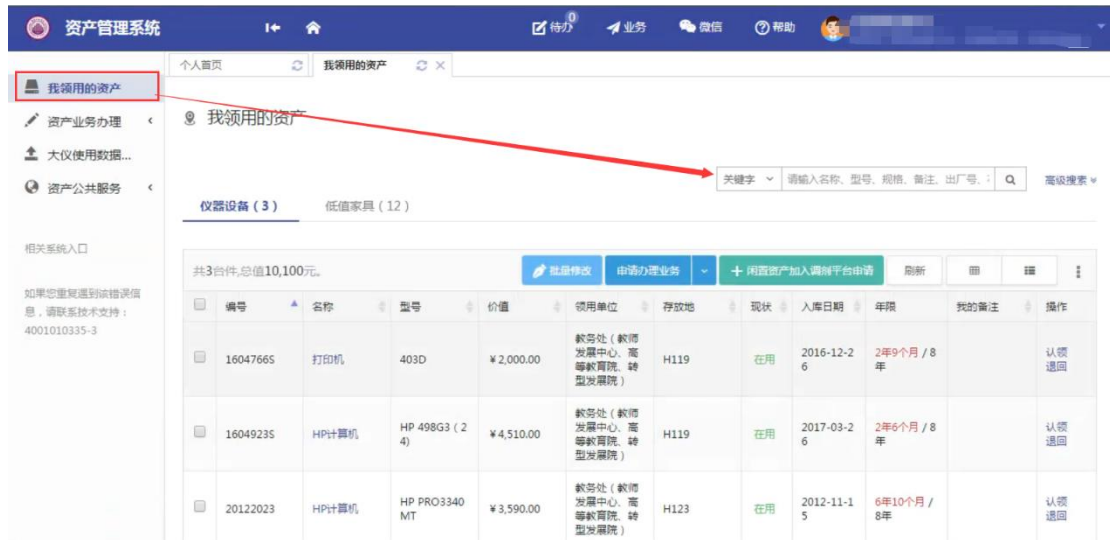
资产管理系统

待办 0　业务　微信　帮助

个人首页　我领用的资产

我领用的资产
资产业务办理
大仪使用数据...
资产公共服务

相关系统入口

如果您重复遇到该错误信息，请联系技术支持：4001010335-3

我领用的资产

关键字　请输入名称、型号、规格、备注、出厂号、　高级搜索

仪器设备（3）　低值家具（12）

共3台件,总值10,100元。

批量修改　申请办理业务　闲置资产加入调剂平台申请　刷新

| | 编号 | 名称 | 型号 | 价值 | 领用单位 | 存放地 | 现状 | 入库日期 | 年限 | 我的备注 | 操作 |
|---|---|---|---|---|---|---|---|---|---|---|---|
| | 1604766S | 打印机 | 403D | ¥2,000.00 | 教务处（教师发展中心、高等教育院、转型发展院） | H119 | 在用 | 2016-12-26 | 2年9个月 / 8年 | | 认领 退回 |
| | 1604923S | HP计算机 | HP 498G3（24） | ¥4,510.00 | 教务处（教师发展中心、高等教育院、转型发展院） | H119 | 在用 | 2017-03-26 | 2年6个月 / 8年 | | 认领 退回 |
| | 20122023 | HP计算机 | HP PRO3340MT | ¥3,590.00 | 教务处（教师发展中心、高等教育院、转型发展院） | H123 | 在用 | 2012-11-15 | 6年10个月 / 8年 | | 认领 退回 |